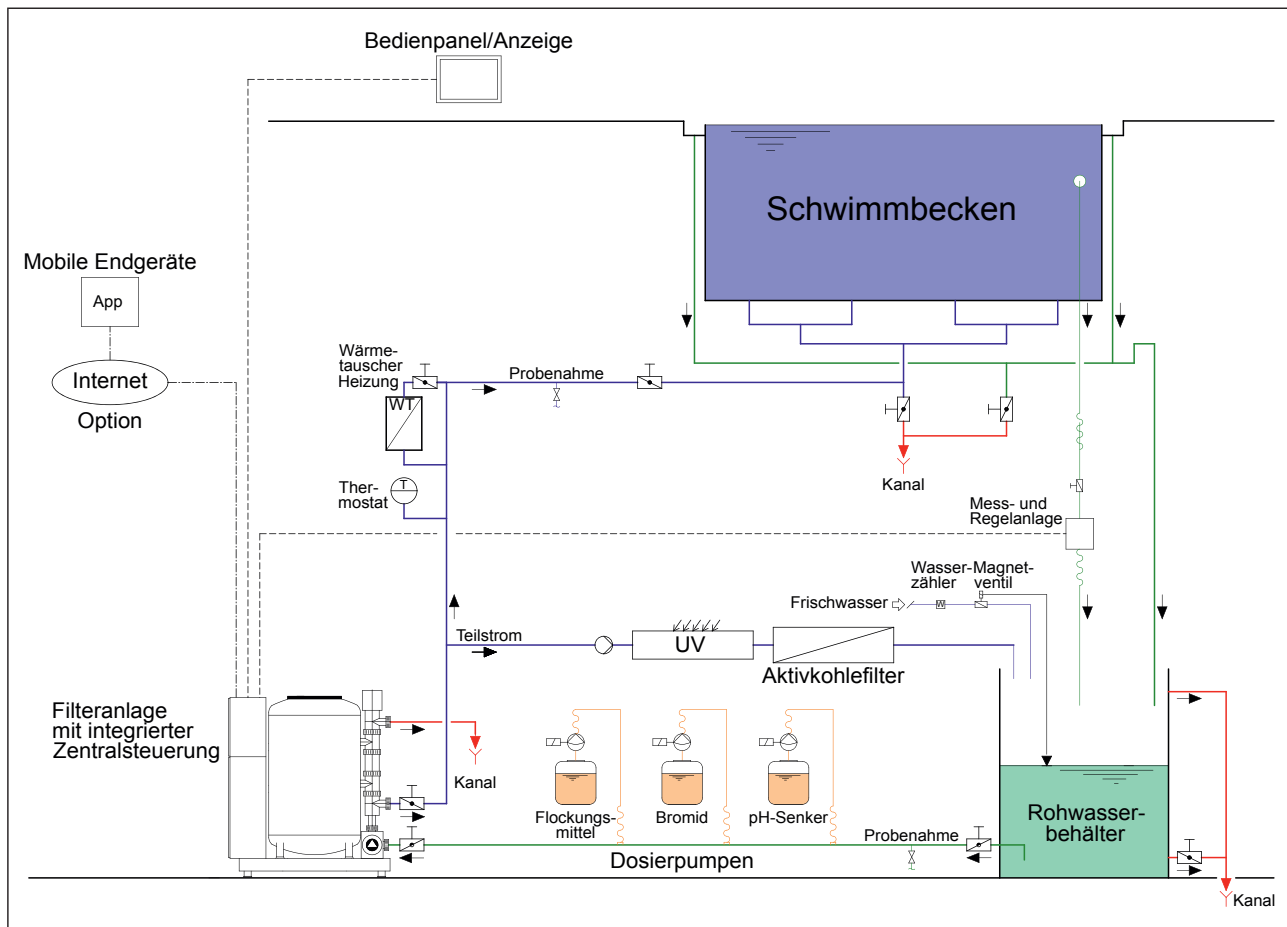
Bedienpanel/Anzeige

Schwimmbecken

Mobile Endgeräte

App

Internet

Option

Wärmetauscher Heizung

WT

Probenahme

Thermostat

T

Kanal

Mess- und Regelanlage

Wasserzähler

Magnetventil

Frischwasser

W

Teilstrom

UV

Aktivkohlefilter

Filteranlage mit integrierter Zentralsteuerung

Kanal

Flockungsmittel

Bromid

pH-Senker

Probenahme

Rohwasserbehälter

Dosierpumpen

Kanal